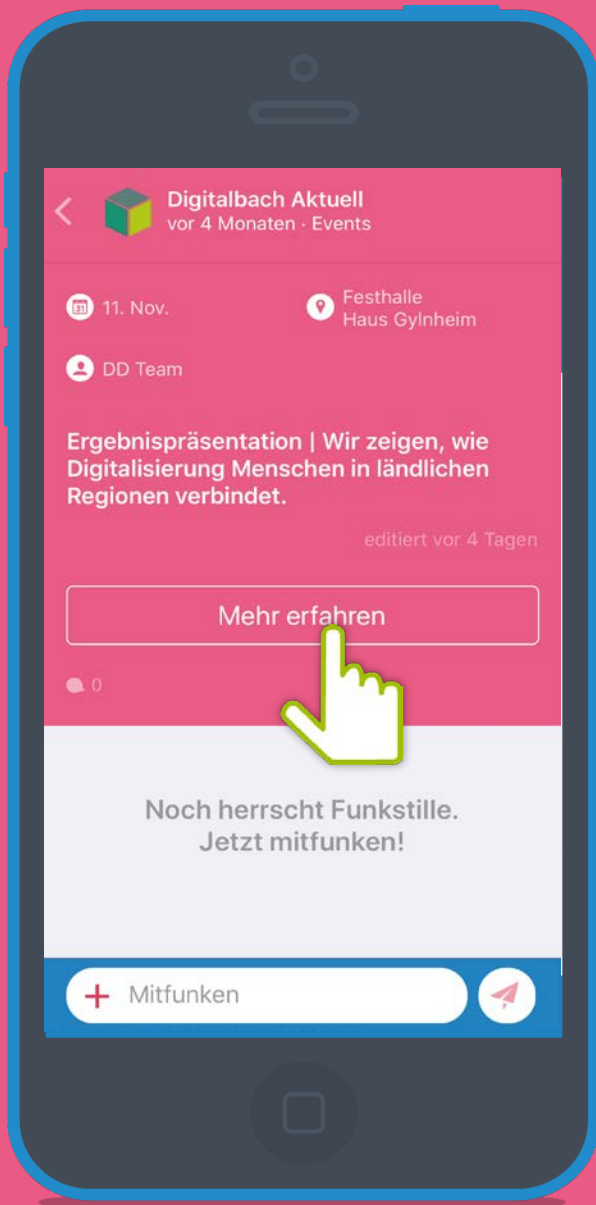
Digitalbach Aktuell
vor 4 Monaten · Events

31 11. Nov.

Festhalle
Haus Gylnheim

DD Team

Ergebnispräsentation | Wir zeigen, wie Digitalisierung Menschen in ländlichen Regionen verbindet.

editiert vor 4 Tagen

Mehr erfahren

0

Noch herrscht Funkstille.
Jetzt mitfunken!

+ Mitfunken